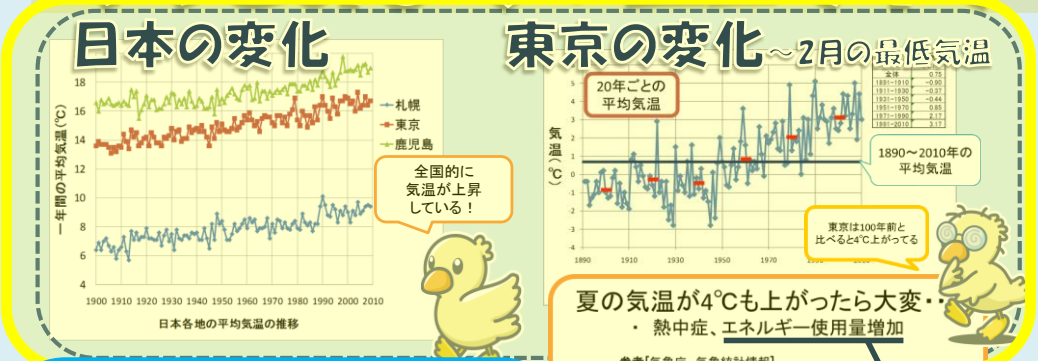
日本の変化

東京の変化～2月の最低気温

18
16
14
12
10
8
6
4

一年間の平均気温（℃）

札幌
東京
鹿児島

1900 1910 1920 1930 1940 1950 1960 1970 1980 1990 2000 2010

日本各地の平均気温の推移

全国的に
気温が上昇
している！

20年ごとの
平均気温

気温（℃）

| 全体 | 0.75 |
|---|---|
| 1891～1910 | −0.90 |
| 1911～1930 | −0.37 |
| 1931～1950 | −0.44 |
| 1951～1970 | 0.85 |
| 1971～1990 | 2.17 |
| 1991～2010 | 3.17 |

5
4
3
2
1
0
-1
-2
-3
-4

1890 1910 1930 1950 1970 1990 2010

1890～2010年の
平均気温

東京は100年前と
比べると4℃上がってる

夏の気温が4℃も上がったら大変・・
・ 熱中症、エネルギー使用量増加

参考[気象庁 気象統計情報]